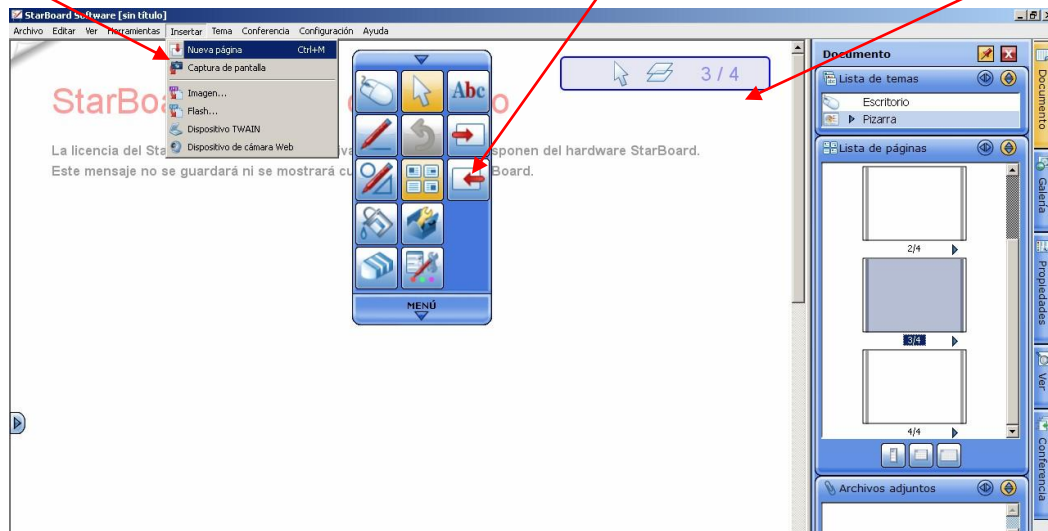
StarBoard Software [sin título]

Archivo Editar Ver Herramientas Insertar Tema Conferencia Configuración Ayuda

Nueva página Ctrl+M
Captura de pantalla
Imagen...
Flash...
Dispositivo TWAIN
Dispositivo de cámara Web

3 / 4

Abc

MENÚ

StarBoa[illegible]

La licencia del Sta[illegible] ponen del hardware StarBoard.
Este mensaje no se guardará ni se mostrará cu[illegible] Board.

Documento

Lista de temas
Escritorio
Pizarra

Lista de páginas
2/4
3/4
4/4

Archivos adjuntos

Documento
Galería
Propiedades
Ver
Conferencia